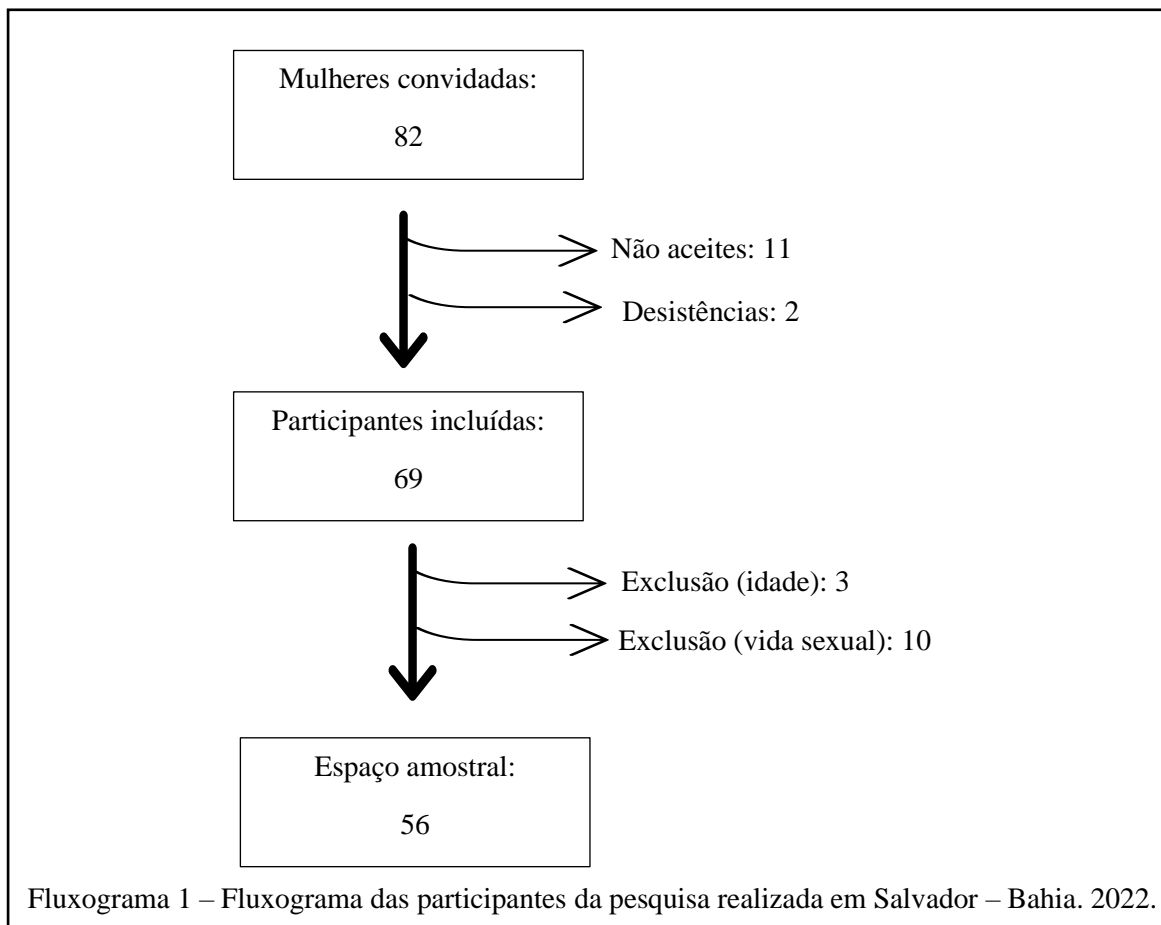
Mulheres convidadas:

82

Não aceites: 11

Desistências: 2

Participantes incluídas:

69

Exclusão (idade): 3

Exclusão (vida sexual): 10

Espaço amostral:

56

Fluxograma 1 – Fluxograma das participantes da pesquisa realizada em Salvador – Bahia. 2022.